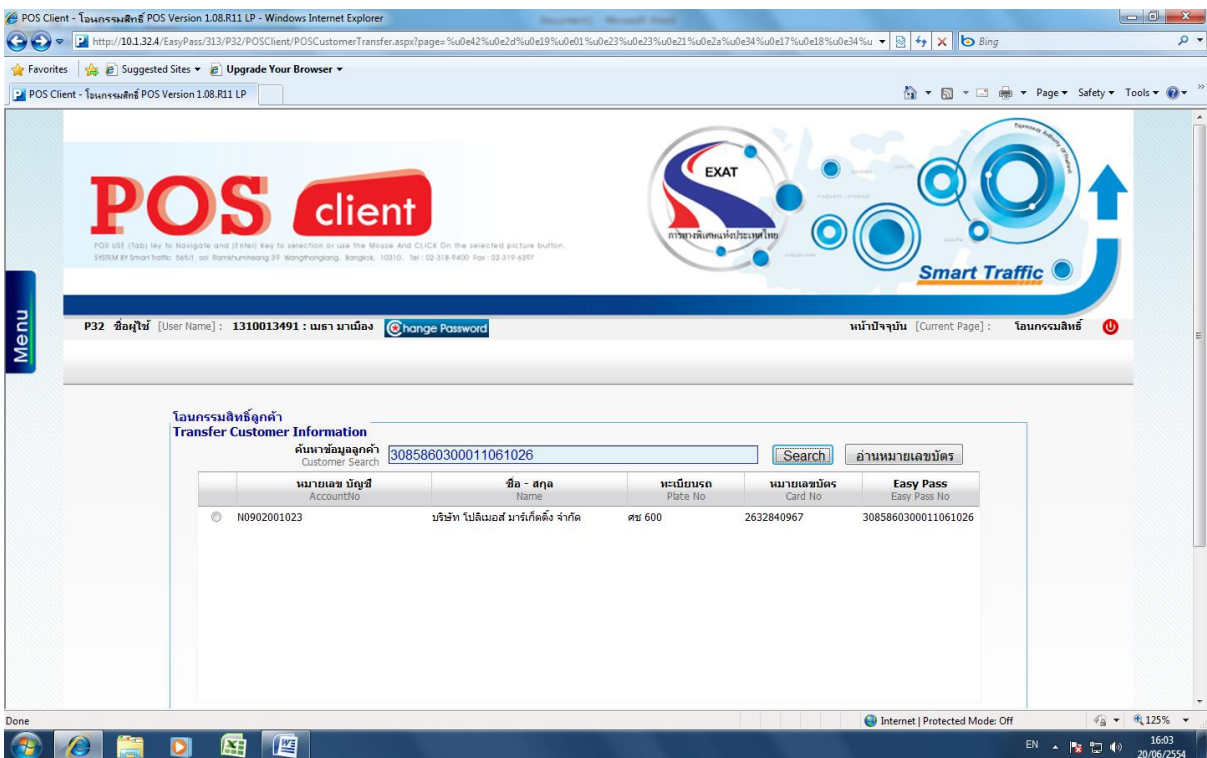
POS Client - โอนกรรมสิทธิ์ POS Version 1.08.R11 LP - Windows Internet Explorer

http://10.1.32.4/EasyPass/313/P32/POSClient/POSCustomerTransfer.aspx?page=%u0e42%u0e2d%u0e19%u0e01%u0e23%u0e23%u0e21%u0e2a%u0e34%u0e17%u0e18%u0e34%u

Bing

Favorites | Suggested Sites ▾ | Upgrade Your Browser ▾

POS Client - โอนกรรมสิทธิ์ POS Version 1.08.R11 LP

Page ▾ Safety ▾ Tools ▾

POS client

POS USE (Tab) key to Navigate and (Enter) Key to selection or use the Mouse And CLICK On the selected picture button.
SYSTEM BY Smart Traffic 565/1 soi Ramkhumheang 39 Wangthonglang, Bangkok, 10310. Tel : 02-318-9400 Fax : 02-319-6397

EXAT

การทางพิเศษแห่งประเทศไทย

Smart Traffic

Menu

P32 ชื่อผู้ใช้ [User Name] : 1310013491 : เมธา มาเมือง Change Password

หน้าปัจจุบัน [Current Page] : โอนกรรมสิทธิ์

โอนกรรมสิทธิ์ลูกค้า
Transfer Customer Information

ค้นหาข้อมูลลูกค้า
Customer Search 3085860300011061026 Search อ่านหมายเลขบัตร

| | หมายเลข บัญชี AccountNo | ชื่อ - สกุล Name | ทะเบียนรถ Plate No | หมายเลขบัตร Card No | Easy Pass Easy Pass No |
|---|---|---|---|---|---|
| ○ | N0902001023 | บริษัท โปลิเมอส์ มาร์เก็ตติ้ง จำกัด | ศช 600 | 2632840967 | 3085860300011061026 |

Done

Internet | Protected Mode: Off

125%

EN

16:03
20/06/2554